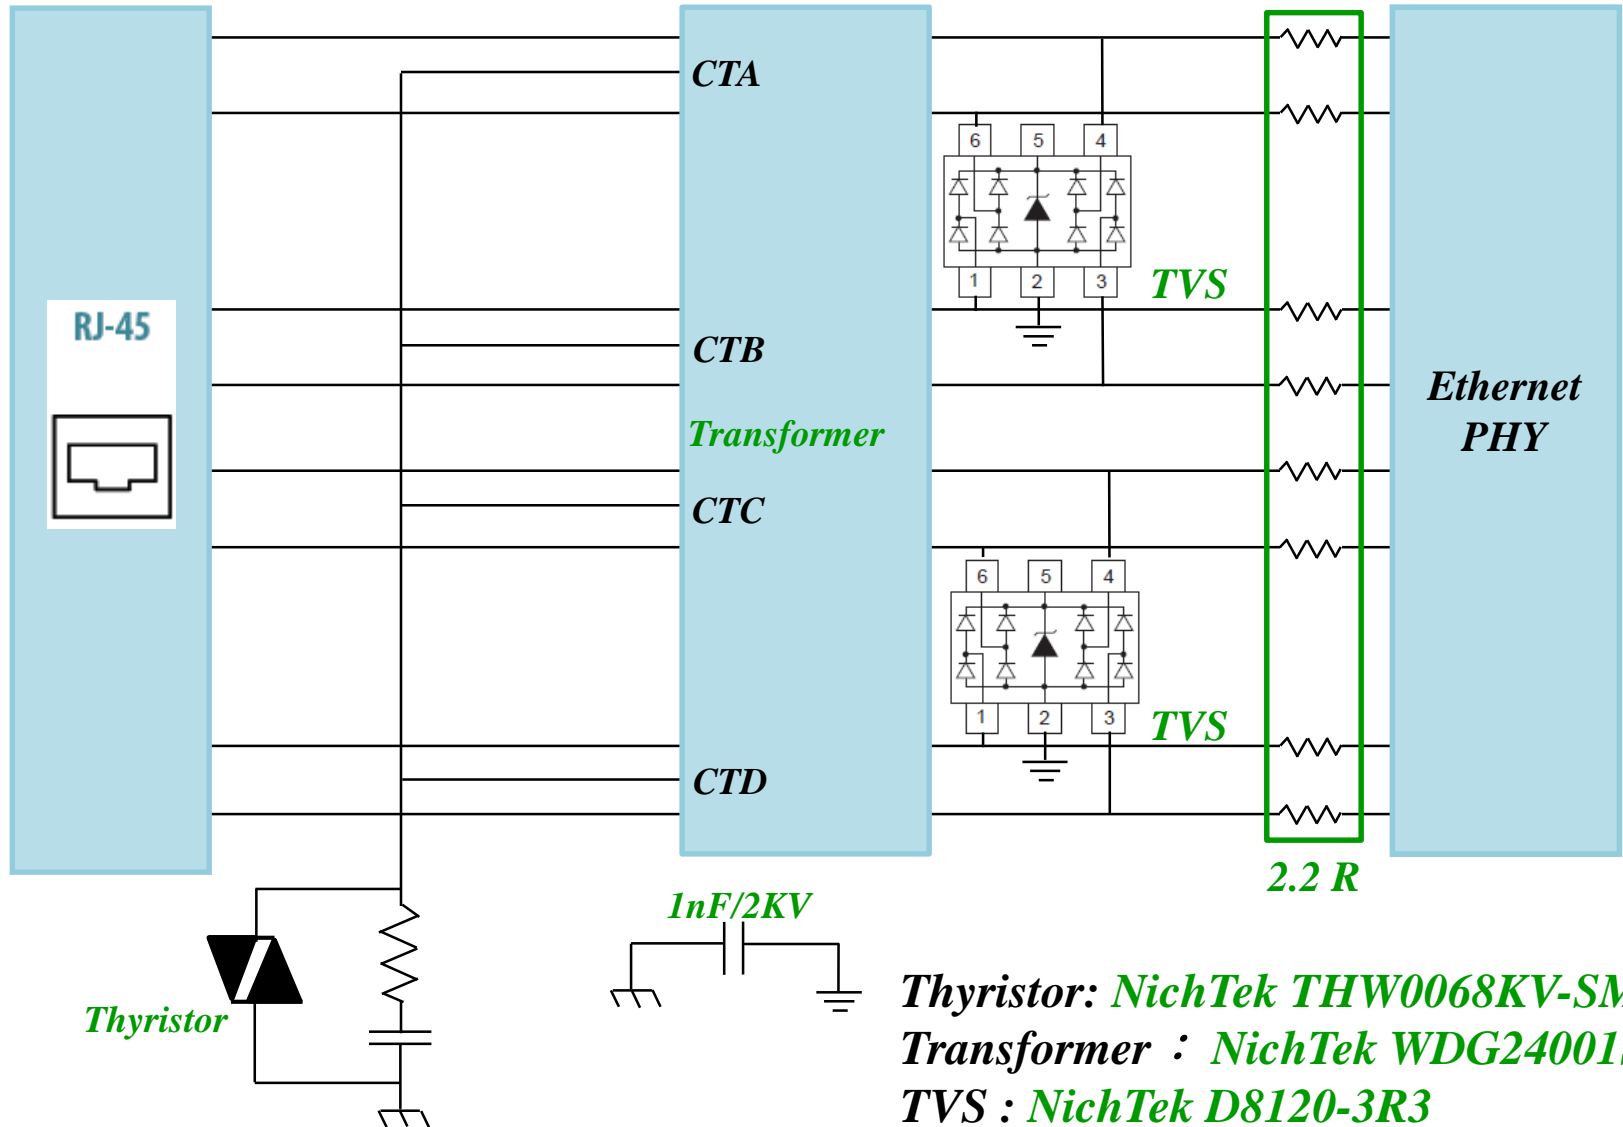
CTA

RJ-45

CTB

Transformer

CTC

CTD

6 5 4

1 2 3

TVS

6 5 4

1 2 3

TVS

Ethernet PHY

2.2 R

1nF/2KV

Thyristor

Thyristor: NichTek THW0068KV-SM

Transformer ： NichTek WDG24001

TVS : NichTek D8120-3R3